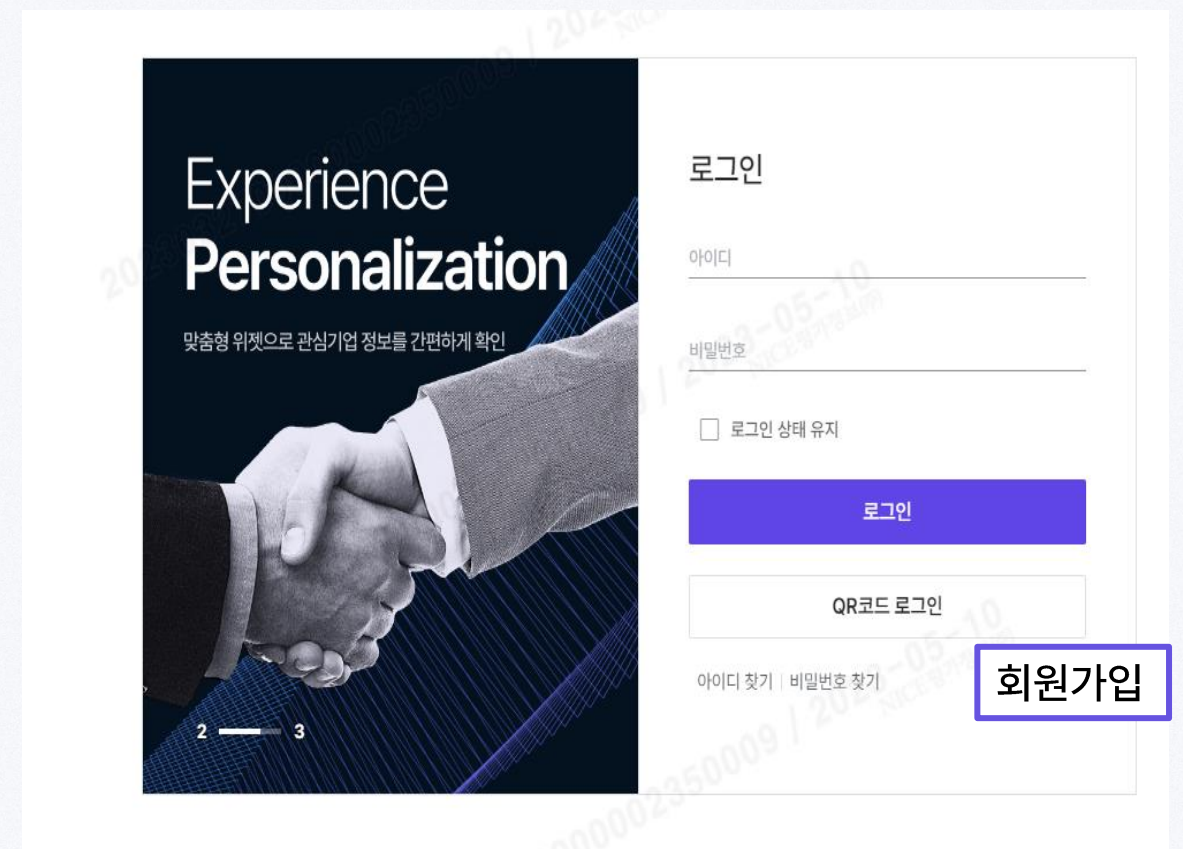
Experience
Personalization

맞춤형 위젯으로 관심기업 정보를 간편하게 확인

2 3

로그인

아이디

비밀번호

로그인 상태 유지

로그인

QR코드 로그인

아이디 찾기 | 비밀번호 찾기

회원가입

20230002350009 / 2023-05-10 NICE평가정보(주)